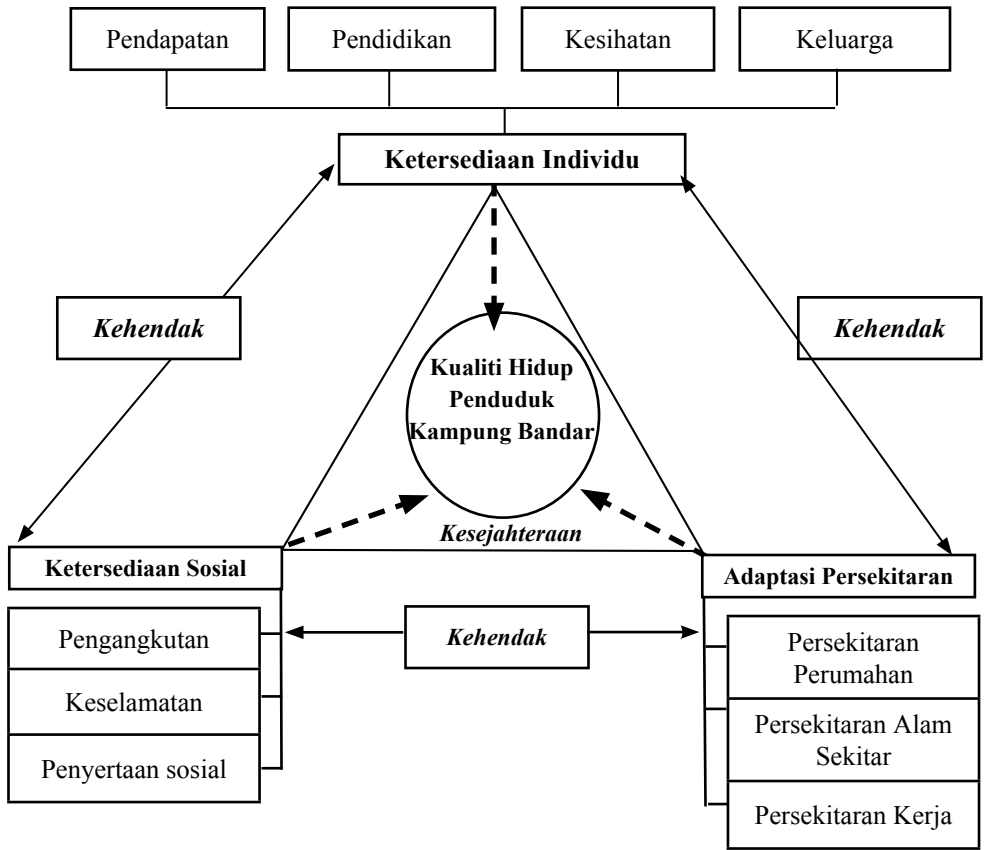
Pendapatan

Pendidikan

Kesihatan

Keluarga

Ketersediaan Individu

Kehendak

Kehendak

Kualiti Hidup Penduduk Kampung Bandar

Kesejahteraan

Ketersediaan Sosial

Adaptasi Persekitaran

Pengangkutan

Keselamatan

Penyertaan sosial

Kehendak

Persekitaran Perumahan

Persekitaran Alam Sekitar

Persekitaran Kerja